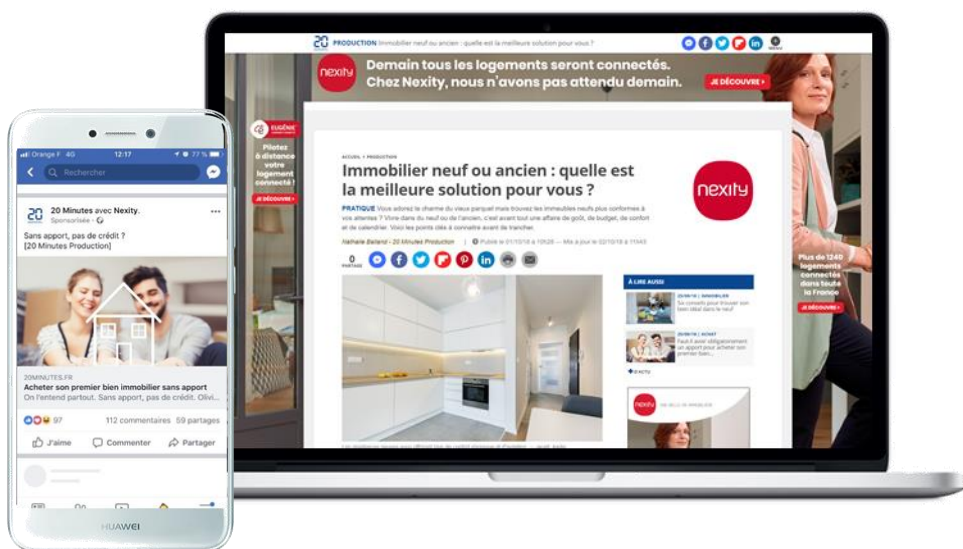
20 PRODUCTION Immobilier neuf ou ancien : quelle est la meilleure solution pour vous ?

nexity Demain tous les logements seront connectés. Chez Nexity, nous n'avons pas attendu demain. JE DÉCOUVRE ›

EUGÉNIE

Pilotez à distance votre logement connecté !

JE DÉCOUVRE ›

ACCUEIL › PRODUCTION

Immobilier neuf ou ancien : quelle est la meilleure solution pour vous ?

nexity

PRATIQUE Vous adorez le charme du vieux parquet mais trouvez les immeubles neufs plus conformes à vos attentes ? Vivre dans du neuf ou de l'ancien, c'est avant tout une affaire de goût, de budget, de confort et de calendrier. Voici les points clés à connaître avant de trancher.

Nathalie Balland - 20 Minutes Production | Publié le 01/10/18 à 10h26 — Mis à jour le 02/10/18 à 11h43

0 PARTAGE

À LIRE AUSSI

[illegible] | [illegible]
Six conseils pour trouver son bien idéal dans le neuf

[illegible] | ACHAT
Faut-il avoir obligatoirement un apport pour acheter son premier logement ?

nexity

nexity

Plus de 1240 logements connectés dans toute la France

JE DÉCOUVRE ›

Orange F 4G 12:17 77 %

Rechercher

20 Minutes avec Nexity.
Sponsorisée ·

Sans apport, pas de crédit ?
[20 Minutes Production]

20MINUTES.FR
Acheter son premier bien immobilier sans apport
On l'entend partout. Sans apport, pas de crédit. Olivi...

97 112 commentaires 59 partages

J'aime Commenter Partager

HUAWEI